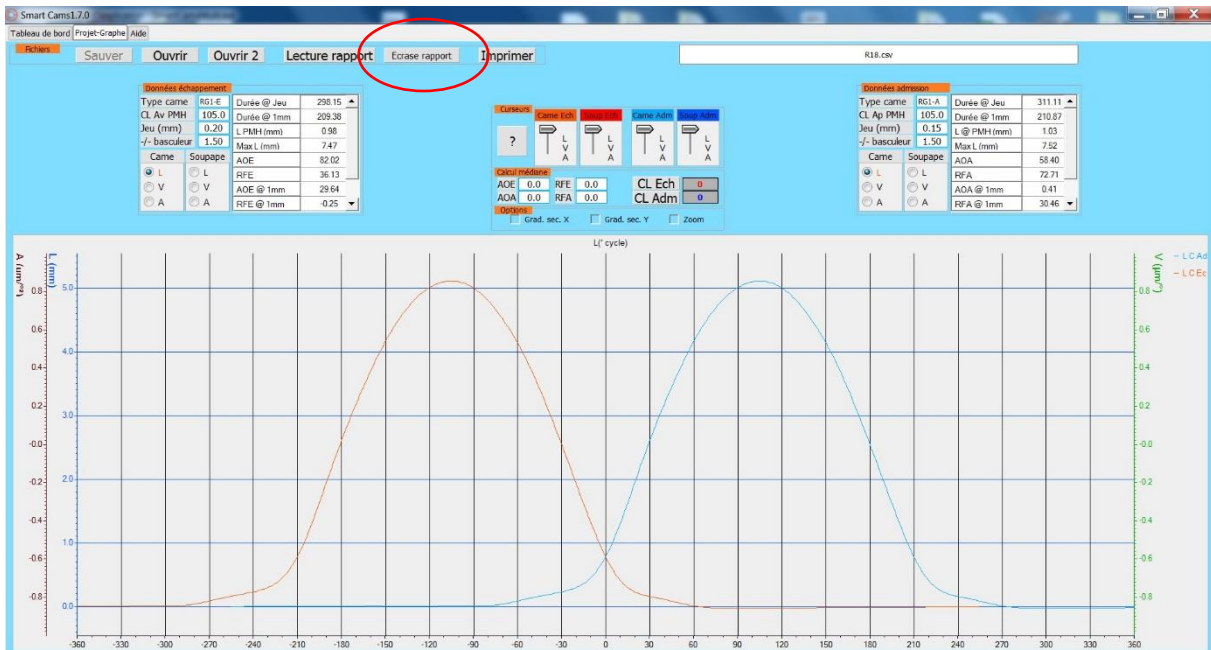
Smart Cams1.7.0

Tableau de bord Projet-Graphe Aide

Fichiers

Sauver Ouvrir Ouvrir 2 Lecture rapport Ecrase rapport Imprimer

R18.csv

Données échappement

| Type came | RG1-E |
|---|---|
| CL Av PMH | 105.0 |
| Jeu (mm) | 0.20 |
| -/- basculeur | 1.50 |

| Durée @ Jeu | 298.15 |
|---|---|
| Durée @ 1mm | 209.38 |
| L PMH (mm) | 0.98 |
| Max L (mm) | 7.47 |
| AOE | 82.02 |
| RFE | 36.13 |
| AOE @ 1mm | 29.64 |
| RFE @ 1mm | -0.25 |

Came Soupape
L L
V V
A A

Curseurs
Came Ech Soup Ech Came Adm Soup Adm
?
L V A L V A L V A L V A

Calcul médiane
AOE 0.0 RFE 0.0 CL Ech 0
AOA 0.0 RFA 0.0 CL Adm 0

Options
Grad. sec. X Grad. sec. Y Zoom

Données admission

| Type came | RG1-A |
|---|---|
| CL Ap PMH | 105.0 |
| Jeu (mm) | 0.15 |
| -/- basculeur | 1.50 |

| Durée @ Jeu | 311.11 |
|---|---|
| Durée @ 1mm | 210.87 |
| L @ PMH (mm) | 1.03 |
| Max L (mm) | 7.52 |
| AOA | 58.40 |
| RFA | 72.71 |
| AOA @ 1mm | 0.41 |
| RFA @ 1mm | 30.46 |

Came Soupape
L L
V V
A A

L(° cycle)

A (um/°²) L (mm) V (um/°)

0.8 0.6 0.4 0.2 0.0 -0.2 -0.4 -0.6 -0.8

5.0 4.0 3.0 2.0 1.0 0.0

0.8 0.6 0.4 0.2 0.0 -0.2 -0.4 -0.6 -0.8

— L C Ad
— L C Ec

-360 -330 -300 -270 -240 -210 -180 -150 -120 -90 -60 -30 0 30 60 90 120 150 180 210 240 270 300 330 360